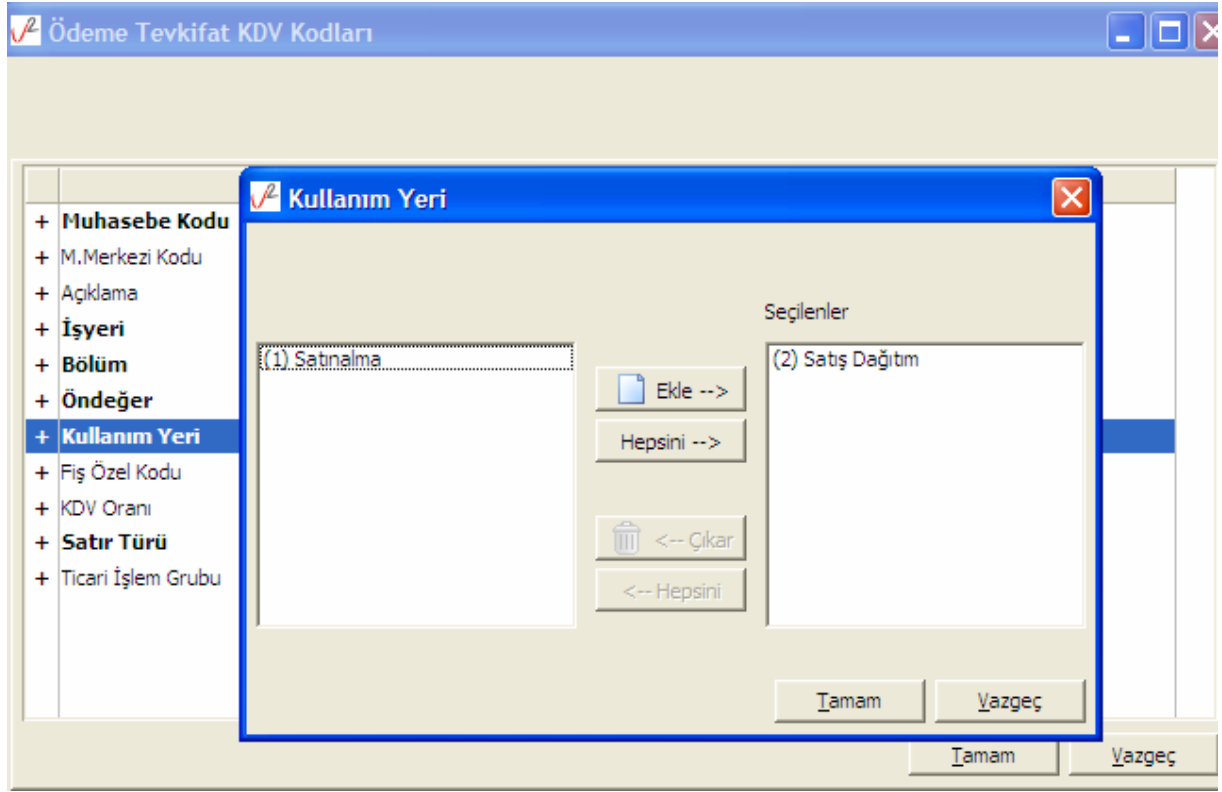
Ödeme Tevkifat KDV Kodları

+ Muhasebe Kodu
+ M.Merkezi Kodu
+ Açıklama
+ İşyeri
+ Bölüm
+ Öndeğer
+ Kullanım Yeri
+ Fiş Özel Kodu
+ KDV Oranı
+ Satır Türü
+ Ticari İşlem Grubu

Kullanım Yeri

(1) Satınalma

Ekle -->
Hepsini -->
<-- Çıkar
<-- Hepsini

Seçilenler

(2) Satış Dağıtım

Tamam
Vazgeç

Tamam
Vazgeç